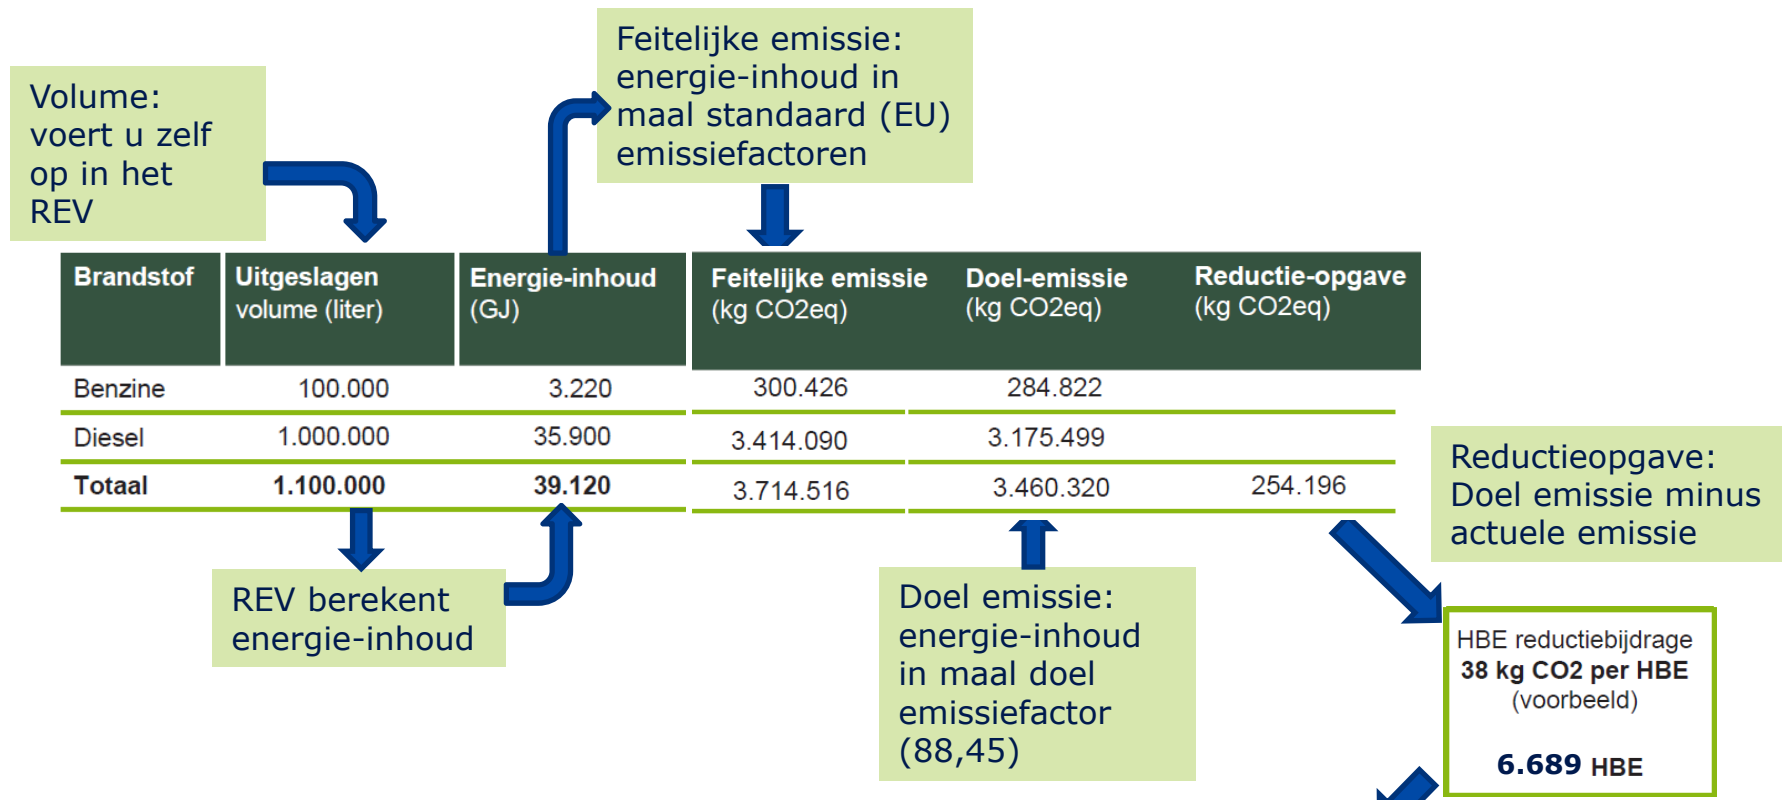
Volume: voert u zelf op in het REV

Feitelijke emissie: energie-inhoud in maal standaard (EU) emissiefactoren

| Brandstof | Uitgeslagen volume (liter) | Energie-inhoud (GJ) | Feitelijke emissie (kg CO2eq) | Doel-emissie (kg CO2eq) | Reductie-opgave (kg CO2eq) |
|---|---|---|---|---|---|
| Benzine | 100.000 | 3.220 | 300.426 | 284.822 | |
| Diesel | 1.000.000 | 35.900 | 3.414.090 | 3.175.499 | |
| **Totaal** | **1.100.000** | **39.120** | 3.714.516 | 3.460.320 | 254.196 |

Reductieopgave: Doel emissie minus actuele emissie

REV berekent energie-inhoud

Doel emissie: energie-inhoud in maal doel emissiefactor (88,45)

HBE reductiebijdrage
**38 kg CO2 per HBE**
(voorbeeld)

**6.689** HBE